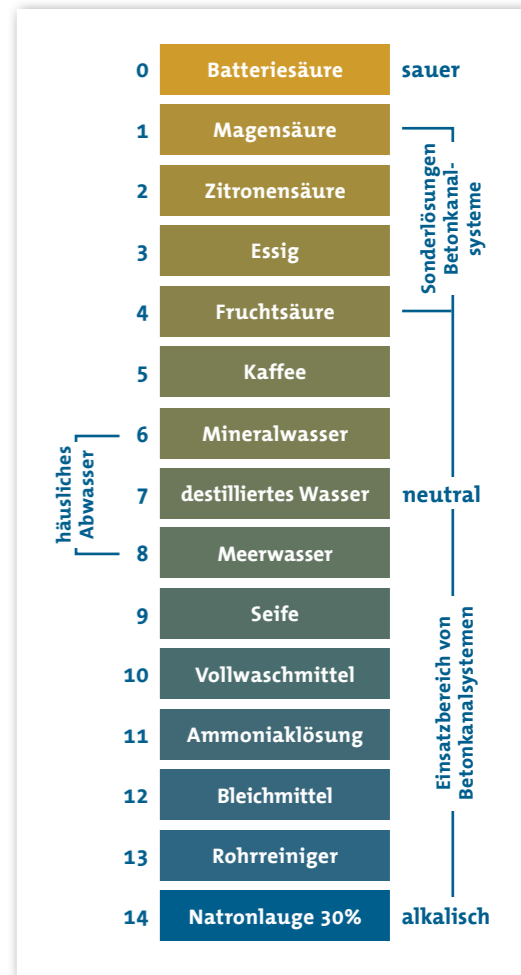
0 Batteriesäure sauer

1 Magensäure

2 Zitronensäure

3 Essig

4 Fruchtsäure

5 Kaffee

6 Mineralwasser

7 destilliertes Wasser neutral

8 Meerwasser

9 Seife

10 Vollwaschmittel

11 Ammoniaklösung

12 Bleichmittel

13 Rohrreiniger

14 Natronlauge 30% alkalisch

Sonderlösungen Betonkanalsysteme

häusliches Abwasser

Einsatzbereich von Betonkanalsystemen